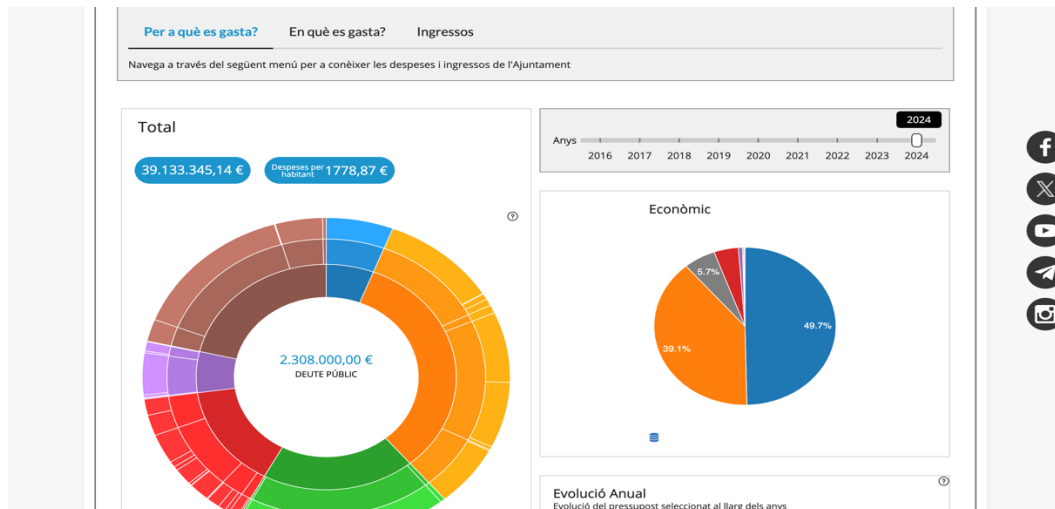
Per a què es gasta?
En què es gasta?
Ingressos

Navega a través del següent menú per a conèixer les despeses i ingressos de l'Ajuntament

Total

39.133.345,14 €

Despeses per habitant 1778,87 €

2.308.000,00 €
DEUTE PÚBLIC

2024
Anys
2016 2017 2018 2019 2020 2021 2022 2023 2024

Econòmic

5.7%
49.7%
39.1%

Evolució Anual
Evolució del pressupost seleccionat al llarg dels anys